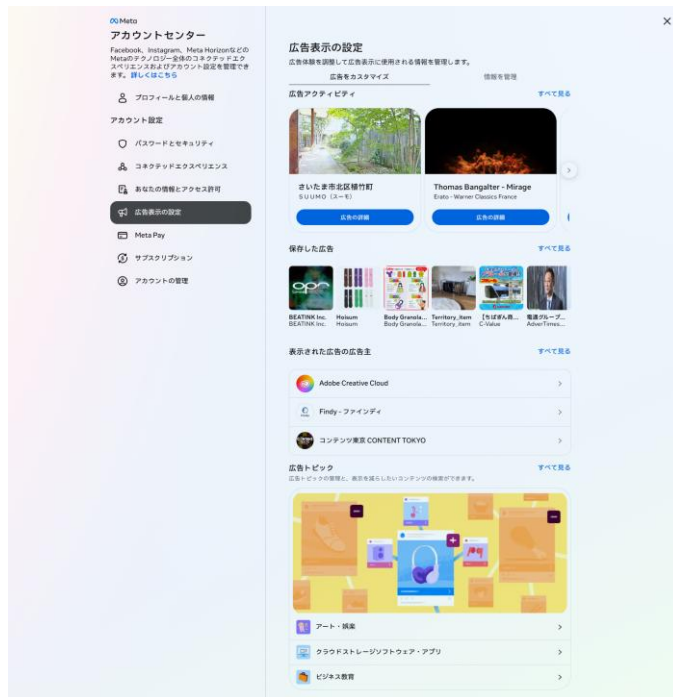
Meta
アカウントセンター
Facebook、Instagram、Meta Horizonなどの Metaのテクノロジー全体のコネクテッドエクスペリエンスおよびアカウント設定を管理できます。詳しくはこちら

プロフィールと個人の情報

アカウント設定

パスワードとセキュリティ

コネクテッドエクスペリエンス

あなたの情報とアクセス許可

広告表示の設定

Meta Pay

サブスクリプション

アカウントの管理

×

広告表示の設定
広告体験を調整して広告表示に使用される情報を管理します。

広告をカスタマイズ
情報を管理

広告アクティビティ
すべて見る

さいたま市北区植竹町
SUUMO（スーモ）
広告の詳細

Thomas Bangalter - Mirage
Erato - Warner Classics France
広告の詳細

保存した広告
すべて見る

BEATINK Inc.
BEATINK Inc.
Hoisum
Hoisum
Body Granola...
Body Granola...
Territory_item
Territory_item
【ちばぎん商...
C-Value
電通グループ...
AdverTimes...

表示された広告の広告主
すべて見る

Adobe Creative Cloud

Findy - ファインディ

コンテンツ東京 CONTENT TOKYO

広告トピック
すべて見る
広告トピックの管理と、表示を減らしたいコンテンツの検索ができます。

アート・娯楽

クラウドストレージソフトウェア・アプリ

ビジネス教育